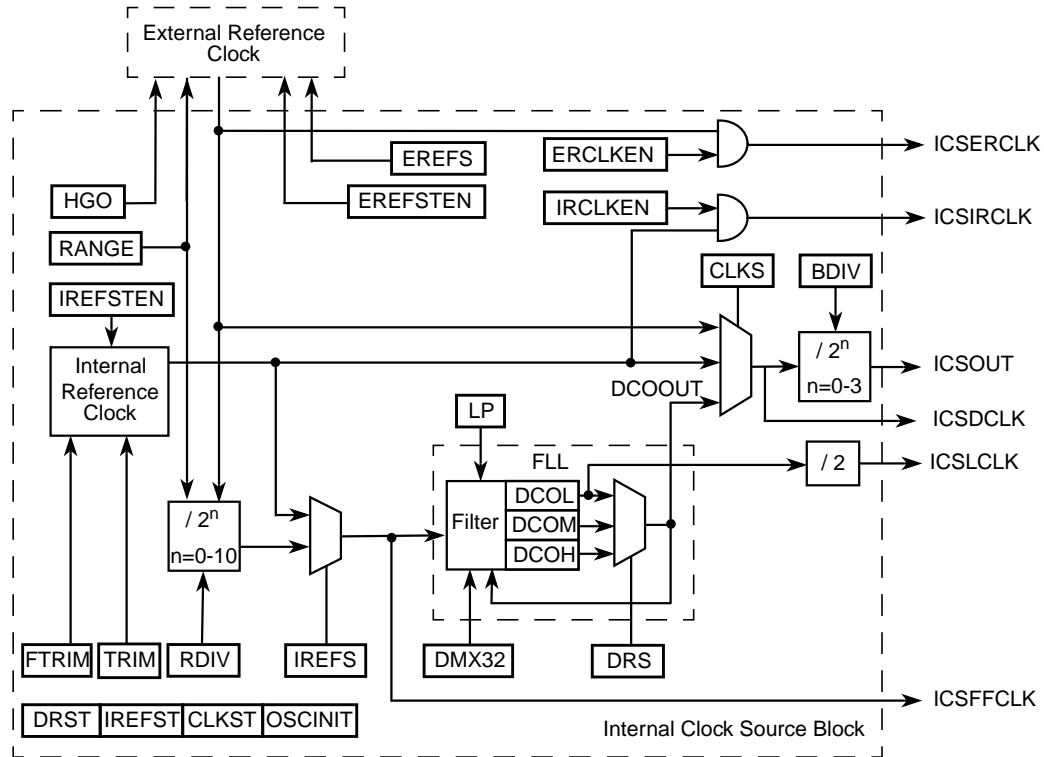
External Reference Clock

EREFS

ERCLKEN

ICSERCLK

HGO

EREFSTEN

IRCLKEN

ICSIRCLK

RANGE

CLKS

BDIV

IREFSTEN

Internal Reference Clock

/ $2^n$

n=0-3

ICSOUT

DCOOUT

ICSDCLK

LP

FLL

/ 2

ICSLCLK

Filter

DCOL

DCOM

DCOH

/ $2^n$

n=0-10

FTRIM

TRIM

RDIV

IREFS

DMX32

DRS

ICSFFCLK

DRST

IREFST

CLKST

OSCINIT

Internal Clock Source Block